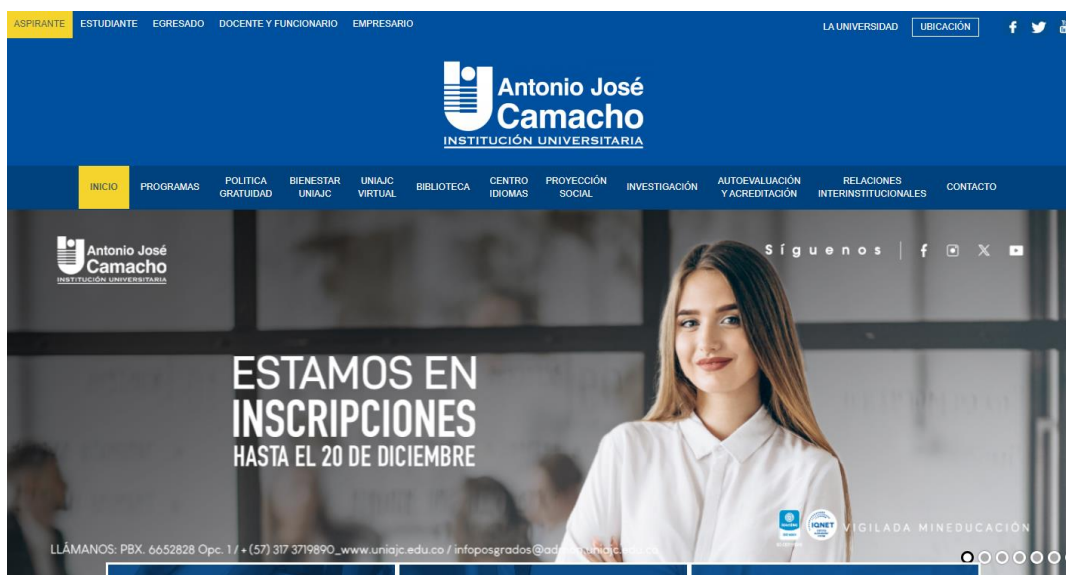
ASPIRANTE ESTUDIANTE EGRESADO DOCENTE Y FUNCIONARIO EMPRESARIO

LA UNIVERSIDAD UBICACIÓN

Antonio José Camacho
INSTITUCIÓN UNIVERSITARIA

INICIO PROGRAMAS POLITICA GRATUIDAD BIENESTAR UNIAJC UNIAJC VIRTUAL BIBLIOTECA CENTRO IDIOMAS PROYECCIÓN SOCIAL INVESTIGACIÓN AUTOEVALUACIÓN Y ACREDITACIÓN RELACIONES INTERINSTITUCIONALES CONTACTO

Antonio José Camacho
INSTITUCIÓN UNIVERSITARIA

Síguenos

ESTAMOS EN INSCRIPCIONES
HASTA EL 20 DE DICIEMBRE

IQNET

VIGILADA MINEDUCACIÓN

LLÁMANOS: PBX. 6652828 Opc. 1 / + (57) 317 3719890_www.uniajc.edu.co / infoposgrados@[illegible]